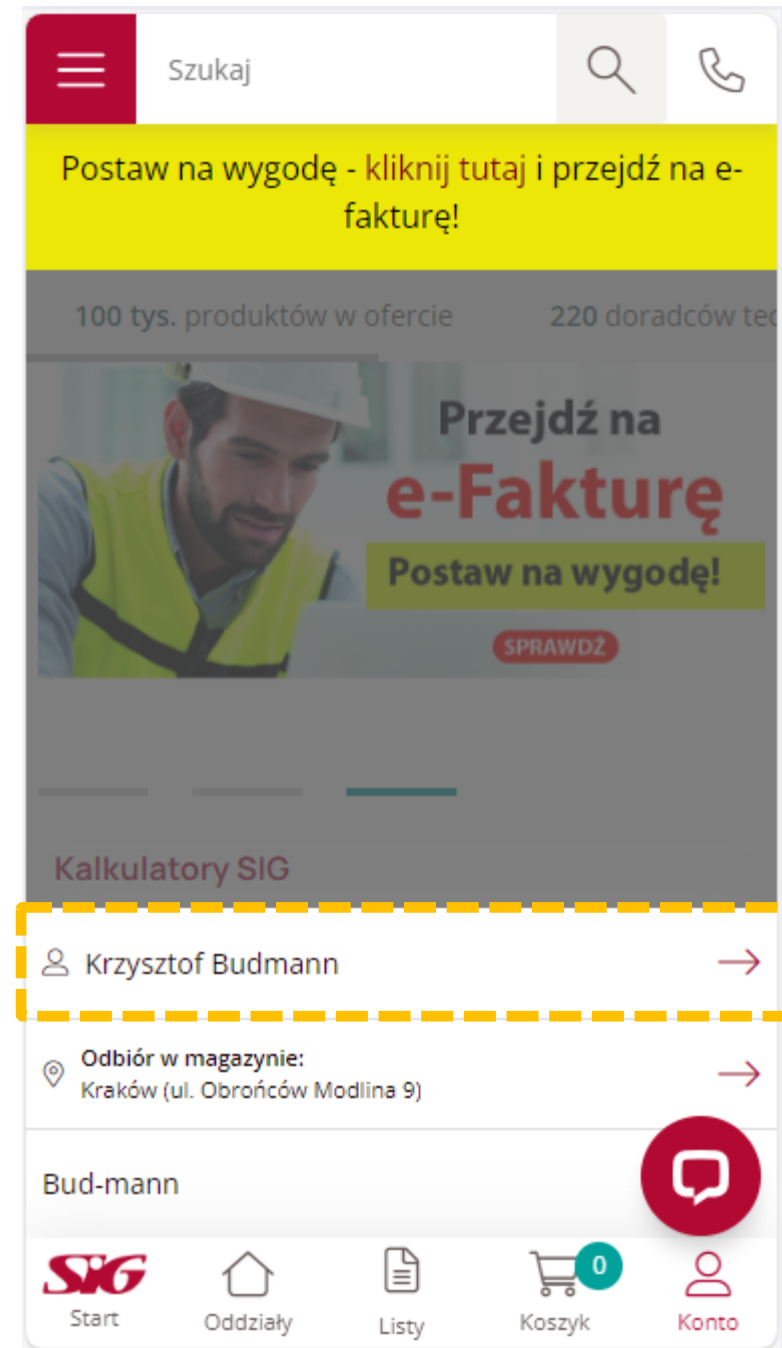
Szukaj

Postaw na wygodę - kliknij tutaj i przejdź na e-fakturę!

100 tys. produktów w ofercie 220 doradców te

Przejdź na e-Fakturę

Postaw na wygodę!

SPRAWDŹ

Kalkulatory SIG

Krzysztof Budmann

Odbiór w magazynie:
Kraków (ul. Obrońców Modlina 9)

Bud-mann

SIG
Start

Oddziały

Listy

0
Koszyk

Konto